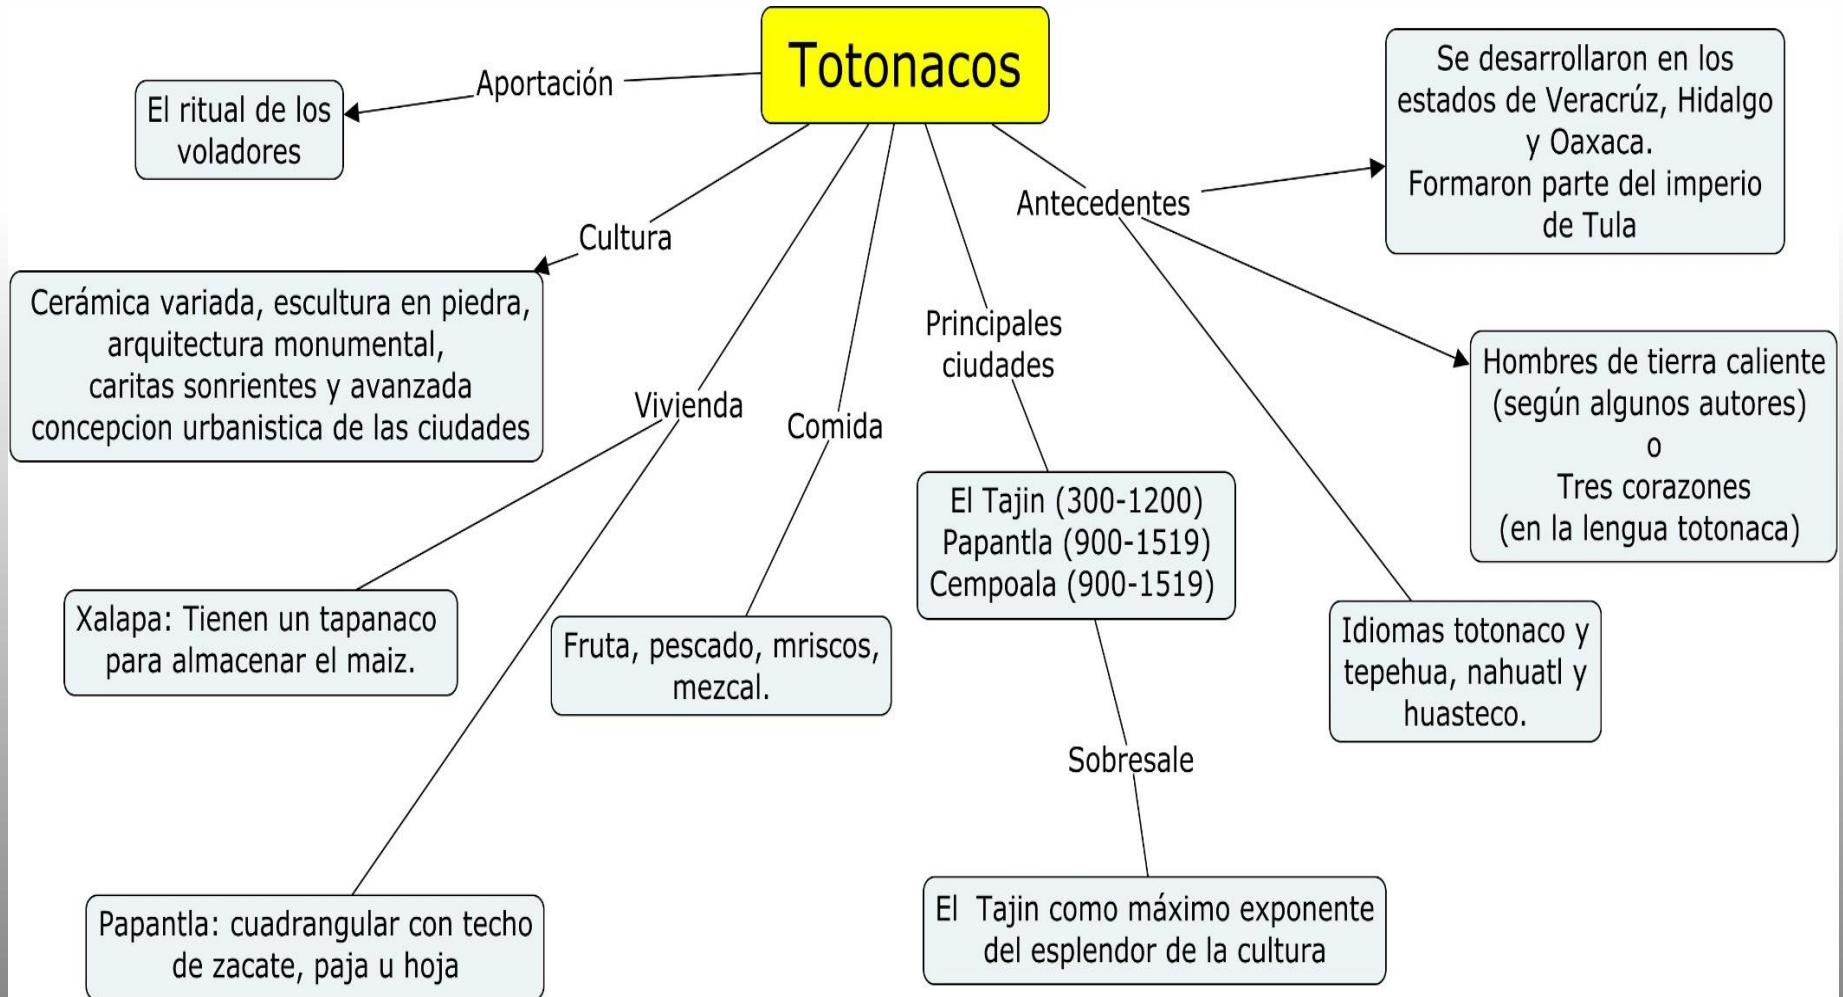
Totonacos

Aportación

El ritual de los voladores

Cultura

Cerámica variada, escultura en piedra, arquitectura monumental, caritas sonrientes y avanzada concepcion urbanistica de las ciudades

Vivienda

Xalapa: Tienen un tapanaco para almacenar el maiz.

Papantla: cuadrangular con techo de zacate, paja u hoja

Comida

Fruta, pescado, mriscos, mezcal.

Principales ciudades

El Tajin (300-1200)
Papantla (900-1519)
Cempoala (900-1519)

Sobresale

El Tajin como máximo exponente del esplendor de la cultura

Antecedentes

Se desarrollaron en los estados de Veracrúz, Hidalgo y Oaxaca.
Formaron parte del imperio de Tula

Hombres de tierra caliente (según algunos autores)
o
Tres corazones
(en la lengua totonaca)

Idiomas totonaco y tepehua, nahuatl y huasteco.